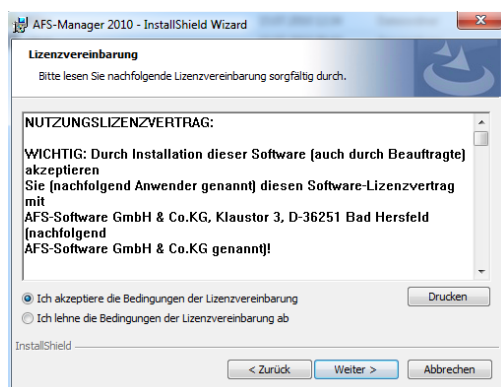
AFS-Manager 2010 - InstallShield Wizard

Lizenzvereinbarung

Bitte lesen Sie nachfolgende Lizenzvereinbarung sorgfältig durch.

NUTZUNGSLIZENZVERTRAG:

WICHTIG: Durch Installation dieser Software (auch durch Beauftragte) akzeptieren
Sie (nachfolgend Anwender genannt) diesen Software-Lizenzvertrag mit
AFS-Software GmbH & Co.KG, Klaustor 3, D-36251 Bad Hersfeld (nachfolgend
AFS-Software GmbH & Co.KG genannt)!

Ich akzeptiere die Bedingungen der Lizenzvereinbarung

Ich lehne die Bedingungen der Lizenzvereinbarung ab

Drucken

InstallShield

< Zurück

Weiter >

Abbrechen